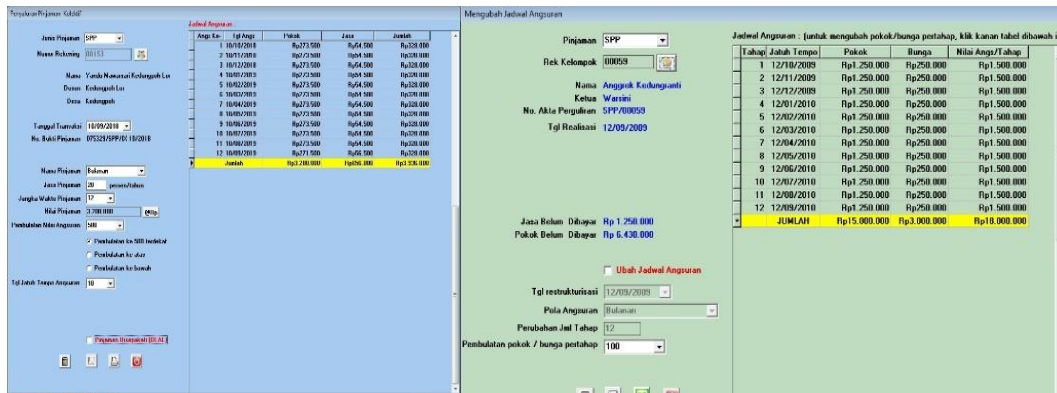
Penyaluran Pinjaman Kolektif

Jenis Pinjaman SPP
Nomor Rekening 00153

Nama Yasda Nusantari Kedungreja Lor
Dusun Kedungreja Lor
Desa Kedungreja

Tanggal Transaksi 10/09/2018
No. Bukti Pinjaman 075329/SPP/01 10/2018

Nama Pinjaman Bulanan
Jasa Pinjaman 20 persen/tahun
Jangka Waktu Pinjaman 12
Nilai Pinjaman 3.700.000
Pembulatan Nilai Angsuran 500

Pembulatan ke 500 terdekat
Pembulatan ke atas
Pembulatan ke bawah

Tgl Jatuh Tempo Angsuran 10

Pinjaman Diasuransikan [REAL]

Jadwal Angsuran

| Angs Ke- | Tgl Angs | Pokok | Jasa | Jumlah |
|---|---|---|---|---|
| 1 | 10/10/2018 | Rp273.500 | Rp54.500 | Rp328.000 |
| 2 | 10/11/2018 | Rp273.500 | Rp54.500 | Rp328.000 |
| 3 | 10/12/2018 | Rp273.500 | Rp54.500 | Rp328.000 |
| 4 | 10/01/2019 | Rp273.500 | Rp54.500 | Rp328.000 |
| 5 | 10/02/2019 | Rp273.500 | Rp54.500 | Rp328.000 |
| 6 | 10/03/2019 | Rp273.500 | Rp54.500 | Rp328.000 |
| 7 | 10/04/2019 | Rp273.500 | Rp54.500 | Rp328.000 |
| 8 | 10/05/2019 | Rp273.500 | Rp54.500 | Rp328.000 |
| 9 | 10/06/2019 | Rp273.500 | Rp54.500 | Rp328.000 |
| 10 | 10/07/2019 | Rp273.500 | Rp54.500 | Rp328.000 |
| 11 | 10/08/2019 | Rp273.500 | Rp54.500 | Rp328.000 |
| 12 | 10/09/2019 | Rp271.500 | Rp56.500 | Rp328.000 |
| | Jumlah | Rp3.280.000 | Rp656.000 | Rp3.936.000 |

Mengubah Jadwal Angsuran

Pinjaman SPP
Rek Kelompok 00059

Nama Anggrek Kedungranti
Ketua Warsini
No. Akta Perguliran SPP/00059
Tgl Realisasi 12/09/2009

Jasa Belum Dibayar Rp 1.250.000
Pokok Belum Dibayar Rp 6.430.000

Ubah Jadwal Angsuran

Tgl restrukturisasi 12/09/2009
Pola Angsuran Bulanan
Perubahan Jml Tahap 12
Pembulatan pokok / bunga pertahap 100

Jadwal Angsuran : (untuk mengubah pokok/bunga pertahap, klik kanan tabel dibawah i

| Tahap | Jatuh Tempo | Pokok | Bunga | Nilai Angs/Tahap |
|---|---|---|---|---|
| 1 | 12/10/2009 | Rp1.250.000 | Rp250.000 | Rp1.500.000 |
| 2 | 12/11/2009 | Rp1.250.000 | Rp250.000 | Rp1.500.000 |
| 3 | 12/12/2009 | Rp1.250.000 | Rp250.000 | Rp1.500.000 |
| 4 | 12/01/2010 | Rp1.250.000 | Rp250.000 | Rp1.500.000 |
| 5 | 12/02/2010 | Rp1.250.000 | Rp250.000 | Rp1.500.000 |
| 6 | 12/03/2010 | Rp1.250.000 | Rp250.000 | Rp1.500.000 |
| 7 | 12/04/2010 | Rp1.250.000 | Rp250.000 | Rp1.500.000 |
| 8 | 12/05/2010 | Rp1.250.000 | Rp250.000 | Rp1.500.000 |
| 9 | 12/06/2010 | Rp1.250.000 | Rp250.000 | Rp1.500.000 |
| 10 | 12/07/2010 | Rp1.250.000 | Rp250.000 | Rp1.500.000 |
| 11 | 12/08/2010 | Rp1.250.000 | Rp250.000 | Rp1.500.000 |
| 12 | 12/09/2010 | Rp1.250.000 | Rp250.000 | Rp1.500.000 |
| | JUMLAH | Rp15.000.000 | Rp3.000.000 | Rp18.000.000 |